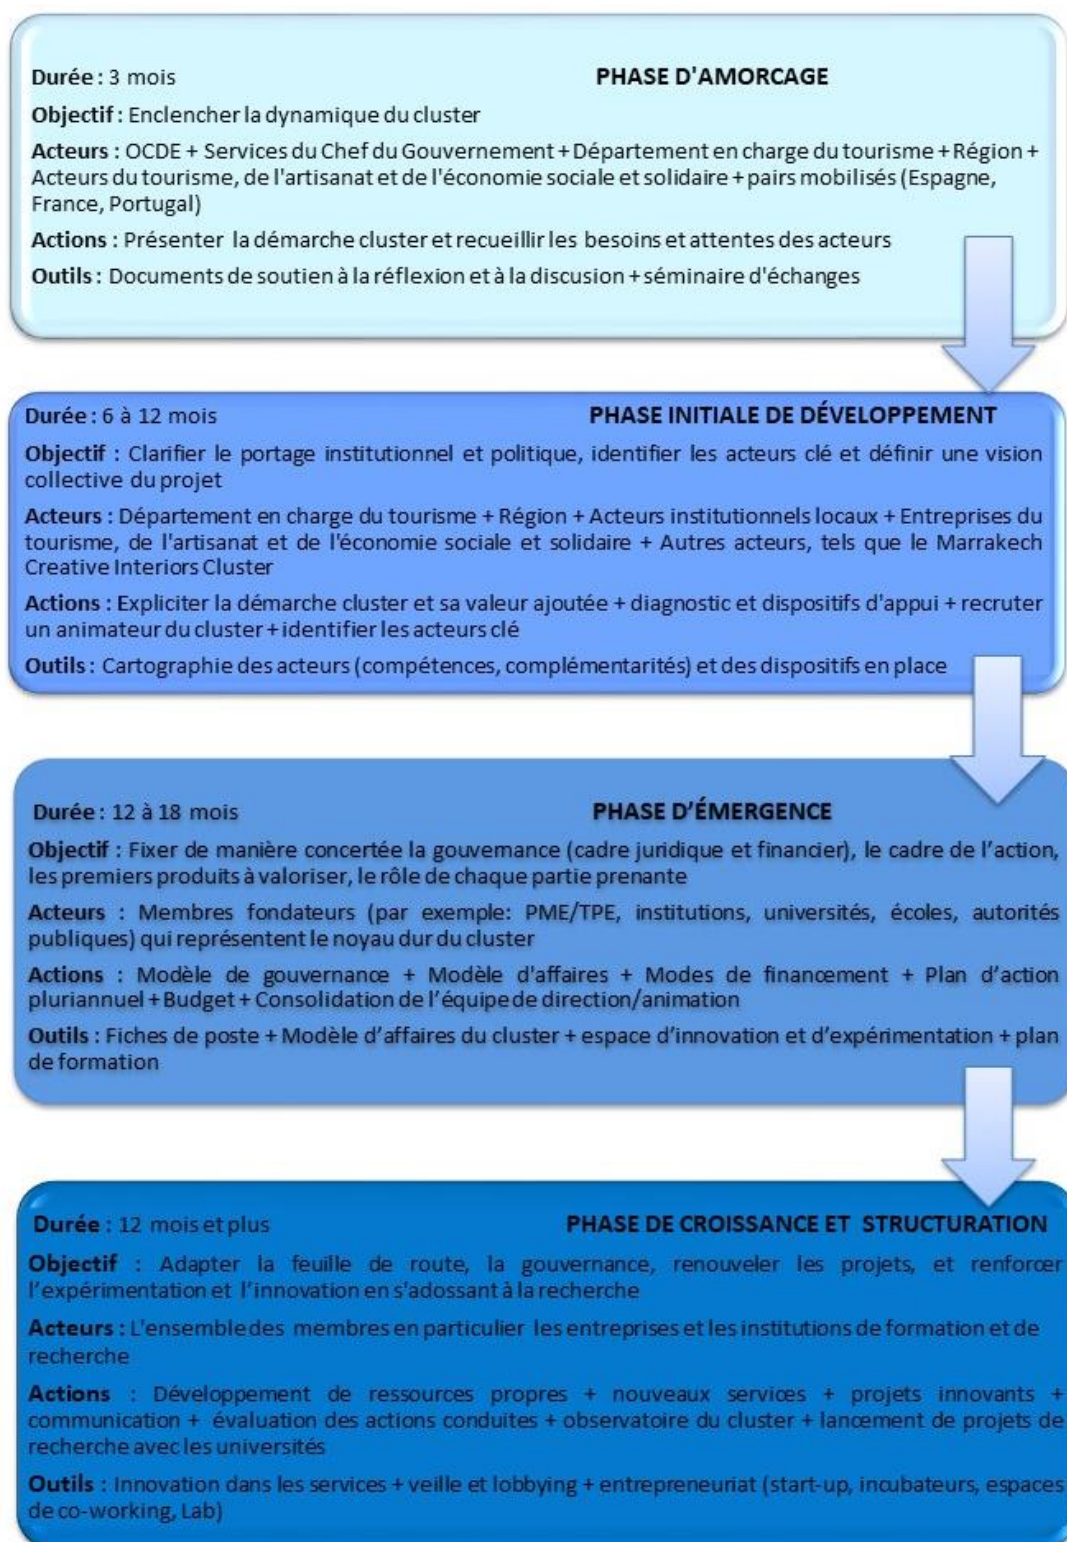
Durée : 3 mois PHASE D'AMORCAGE

Objectif : Enclencher la dynamique du cluster

Acteurs : OCDE + Services du Chef du Gouvernement + Département en charge du tourisme + Région + Acteurs du tourisme, de l'artisanat et de l'économie sociale et solidaire + pairs mobilisés (Espagne, France, Portugal)

Actions : Présenter la démarche cluster et recueillir les besoins et attentes des acteurs

Outils : Documents de soutien à la réflexion et à la discusion + séminaire d'échanges

Durée : 6 à 12 mois PHASE INITIALE DE DÉVELOPPEMENT

Objectif : Clarifier le portage institutionnel et politique, identifier les acteurs clé et définir une vision collective du projet

Acteurs : Département en charge du tourisme + Région + Acteurs institutionnels locaux + Entreprises du tourisme, de l'artisanat et de l'économie sociale et solidaire + Autres acteurs, tels que le Marrakech Creative Interiors Cluster

Actions : Expliciter la démarche cluster et sa valeur ajoutée + diagnostic et dispositifs d'appui + recruter un animateur du cluster + identifier les acteurs clé

Outils : Cartographie des acteurs (compétences, complémentarités) et des dispositifs en place

Durée : 12 à 18 mois PHASE D'ÉMERGENCE

Objectif : Fixer de manière concertée la gouvernance (cadre juridique et financier), le cadre de l'action, les premiers produits à valoriser, le rôle de chaque partie prenante

Acteurs : Membres fondateurs (par exemple: PME/TPE, institutions, universités, écoles, autorités publiques) qui représentent le noyau dur du cluster

Actions : Modèle de gouvernance + Modèle d'affaires + Modes de financement + Plan d'action pluriannuel + Budget + Consolidation de l'équipe de direction/animation

Outils : Fiches de poste + Modèle d'affaires du cluster + espace d'innovation et d'expérimentation + plan de formation

Durée : 12 mois et plus PHASE DE CROISSANCE ET STRUCTURATION

Objectif : Adapter la feuille de route, la gouvernance, renouveler les projets, et renforcer l'expérimentation et l'innovation en s'adossant à la recherche

Acteurs : L'ensemble des membres en particulier les entreprises et les institutions de formation et de recherche

Actions : Développement de ressources propres + nouveaux services + projets innovants + communication + évaluation des actions conduites + observatoire du cluster + lancement de projets de recherche avec les universités

Outils : Innovation dans les services + veille et lobbying + entrepreneuriat (start-up, incubateurs, espaces de co-working, Lab)